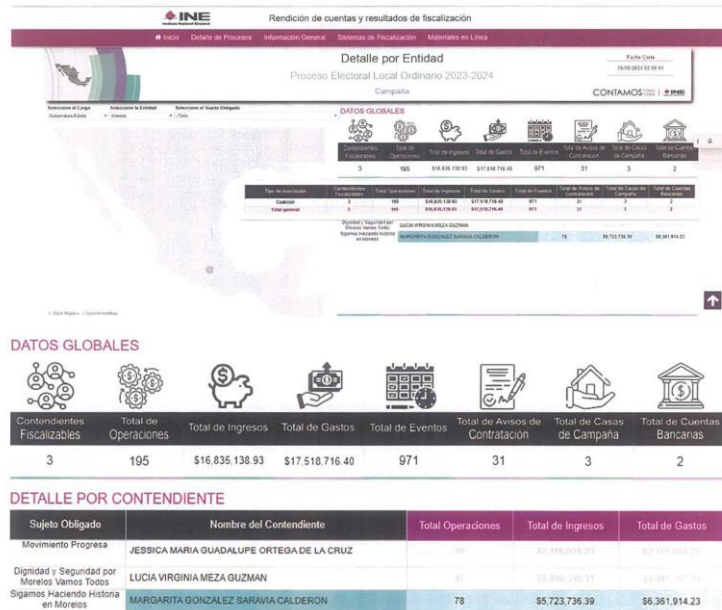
INE Instituto Nacional Electoral

Rendición de cuentas y resultados de fiscalización

Inicio Detalle de Procesos Información General Sistemas de Fiscalización Materiales en Línea

Detalle por Entidad

Proceso Electoral Local Ordinario 2023-2024

Campaña

Fecha Corte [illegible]

CONTAMOS INE

Seleccione el Cargo Seleccione la Entidad Seleccione el Sujeto Obligado

Gubernatura Estatal Morelos (Todo)

DATOS GLOBALES

| Contendientes Fiscalizables | Total de Operaciones | Total de Ingresos | Total de Gastos | Total de Eventos | Total de Avisos de Contratación | Total de Casas de Campaña | Total de Cuentas Bancarias |
|---|---|---|---|---|---|---|---|
| 3 | 195 | $16,835,138.93 | $17,518,716.40 | 971 | 31 | 3 | 2 |

| Tipo de Asociación | Contendientes Fiscalizables | Total Operaciones | Total de Ingresos | Total de Gastos | Total de Eventos | Total de Avisos de Contratación | Total de Casas de Campaña | Total de Cuentas Bancarias |
|---|---|---|---|---|---|---|---|---|
| Coalición | 3 | 195 | $16,835,138.93 | $17,518,716.40 | 971 | 31 | 3 | 2 |
| Total general | 3 | 195 | $16,835,138.93 | $17,518,716.40 | 971 | 31 | 3 | 2 |

Dignidad y Seguridad por Morelos Vamos Todos LUCIA VIRGINIA MEZA GUZMAN

Sigamos Haciendo Historia en Morelos MARGARITA GONZALEZ SARAVIA CALDERON 78 $5,723,736.39 $6,361,914.23

© 2024 Mapbox © OpenStreetMap

DATOS GLOBALES

| Contendientes Fiscalizables | Total de Operaciones | Total de Ingresos | Total de Gastos | Total de Eventos | Total de Avisos de Contratación | Total de Casas de Campaña | Total de Cuentas Bancarias |
|---|---|---|---|---|---|---|---|
| 3 | 195 | $16,835,138.93 | $17,518,716.40 | 971 | 31 | 3 | 2 |

DETALLE POR CONTENDIENTE

| Sujeto Obligado | Nombre del Contendiente | Total Operaciones | Total de Ingresos | Total de Gastos |
|---|---|---|---|---|
| Movimiento Progresa | JESSICA MARIA GUADALUPE ORTEGA DE LA CRUZ | 70 | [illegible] | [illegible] |
| Dignidad y Seguridad por Morelos Vamos Todos | LUCIA VIRGINIA MEZA GUZMAN | 47 | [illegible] | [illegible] |
| Sigamos Haciendo Historia en Morelos | MARGARITA GONZALEZ SARAVIA CALDERON | 78 | $5,723,736.39 | $6,361,914.23 |